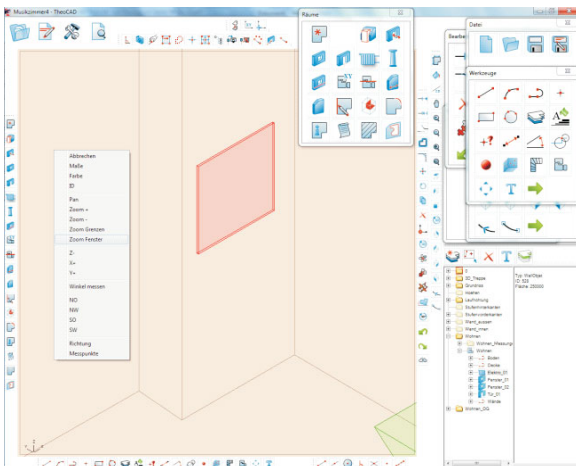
Musikzimmer4 - TheoCAD

Räume

Datei

Bearbe

Werkzeuge

Abbrechen
Maße
Farbe
ID

Pan
Zoom +
Zoom -
Zoom Grenzen
Zoom Fenster

Z-
X+
Y+

Winkel messen

NO
NW
SO
SW

Richtung
Messpunkte

0
3D_Treppe
Grundriss
Idealen
Leuchtung
Stufenhinterkanten
Stufenvorderkanten
Wand_aussen
Wand_innen
Wohnen
Wohnen_Messung
Wohnen
Boden
Decke
Fenster_01
Fenster_01
Fenster_02
Tür_01
Wände
Wohnen_OG

Typ: WandObjekt
ID: 520
Fläche: 250000